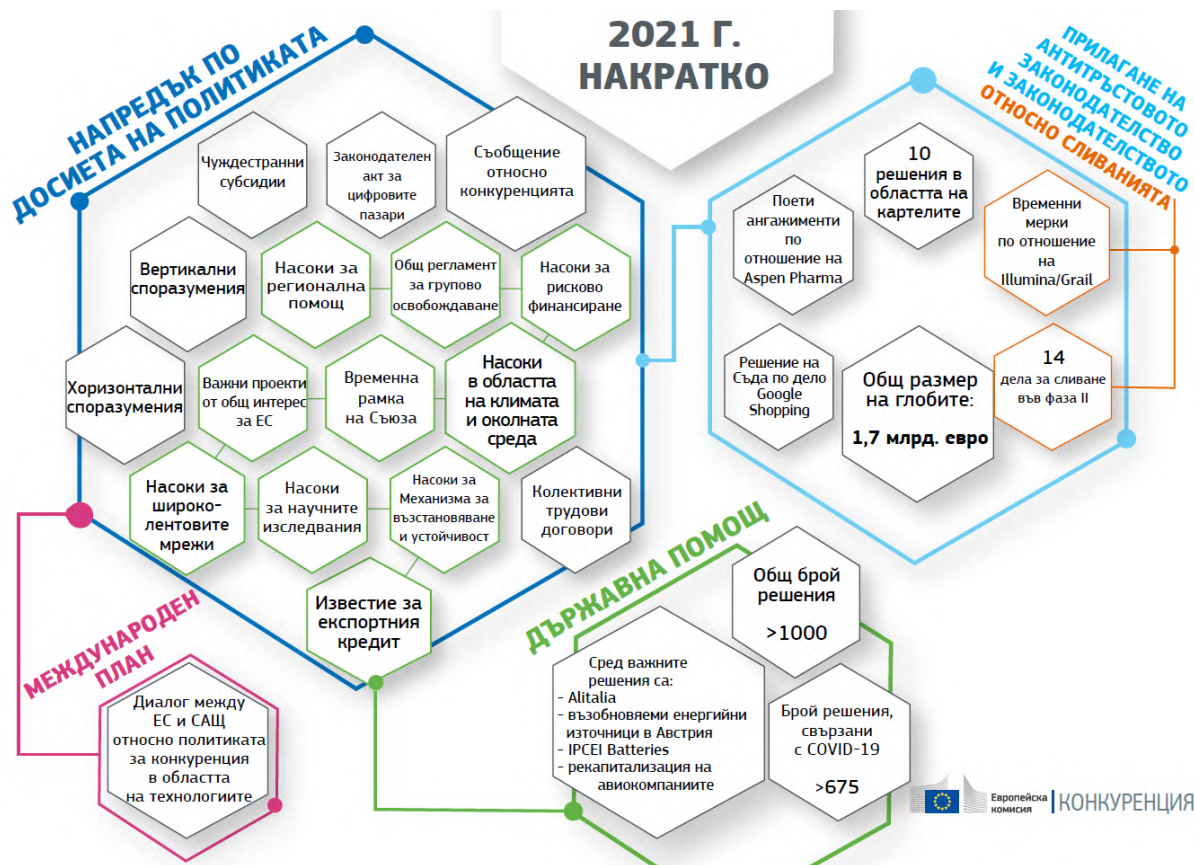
2021 Г. НАКРАТКО

НАПРЕДЪК ПО ДОСИЕТА НА ПОЛИТИКАТА

Чуждестранни субсидии

Законодателен акт за цифровите пазари

Съобщение относно конкуренцията

Вертикални споразумения

Насоки за регионална помощ

Общ регламент за групово освобождаване

Насоки за рисково финансиране

Хоризонтални споразумения

Важни проекти от общ интерес за ЕС

Временна рамка на Съюза

Насоки в областта на климата и околната среда

Насоки за широколентовите мрежи

Насоки за научните изследвания

Насоки за Механизма за възстановяване и устойчивост

Колективни трудови договори

Известие за експортния кредит

ПРИЛАГАНЕ НА АНТИТРЪСТОВОТО ЗАКОНОДАТЕЛСТВО И ЗАКОНОДАТЕЛСТВОТО ОТНОСНО СЛИВАНИЯТА

Поети ангажименти по отношение на Aspen Pharma

10 решения в областта на картелите

Временни мерки по отношение на Illumina/Grail

Решение на Съда по дело Google Shopping

Общ размер на глобите:
1,7 млрд. евро

14 дела за сливане във фаза II

ДЪРЖАВНА ПОМОЩ

Общ брой решения
>1000

Сред важните решения са:
- Alitalia
- възобновяеми енергийни източници в Австрия
- IPCEI Batteries
- рекапитализация на авиокомпаниите

Брой решения, свързани с COVID-19
>675

МЕЖДУНАРОДЕН ПЛАН

Диалог между ЕС и САЩ относно политиката за конкуренция в областта на технологиите

Европейска комисия | КОНКУРЕНЦИЯ